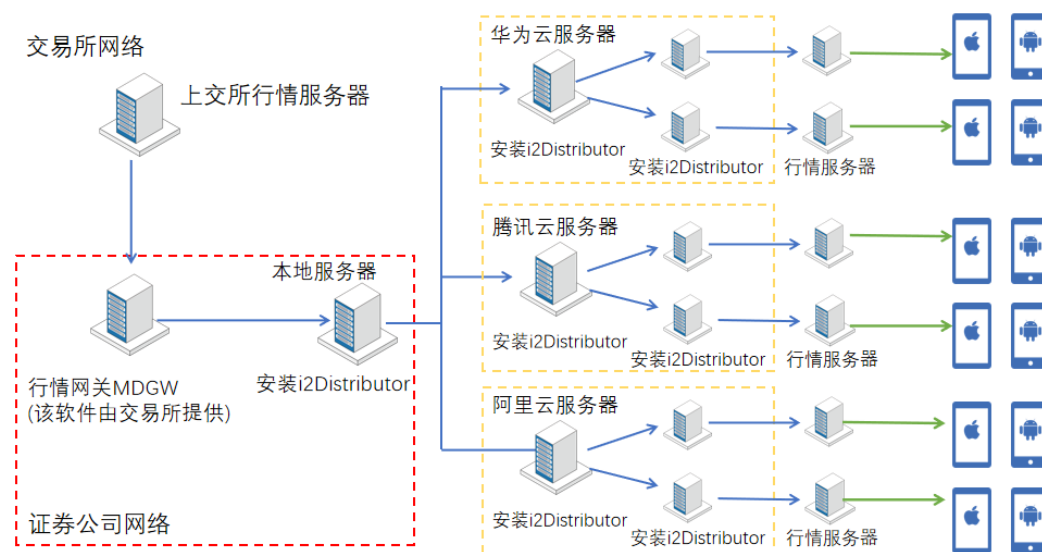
交易所网络

上交所行情服务器

本地服务器

行情网关MDGW
(该软件由交易所提供)

安装i2Distributor

证券公司网络

华为云服务器

安装i2Distributor

安装i2Distributor

行情服务器

腾讯云服务器

安装i2Distributor

安装i2Distributor

行情服务器

阿里云服务器

安装i2Distributor

安装i2Distributor

行情服务器